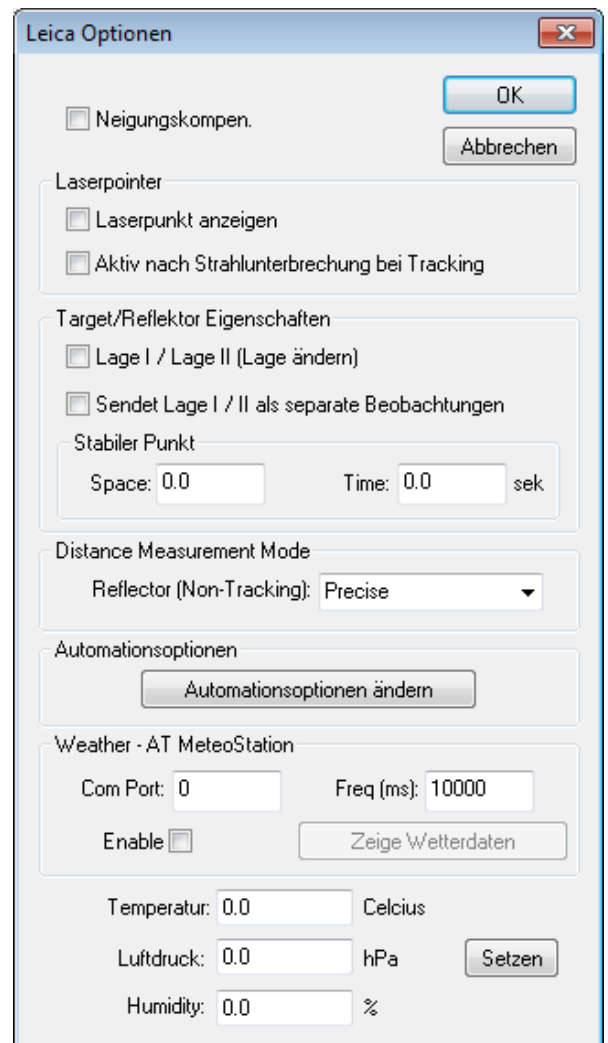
Leica Optionen

OK

Neigungskompen.

Abbrechen

Laserpointer

Laserpunkt anzeigen

Aktiv nach Strahlunterbrechung bei Tracking

Target/Reflektor Eigenschaften

Lage I / Lage II (Lage ändern)

Sendet Lage I / II als separate Beobachtungen

Stabiler Punkt

Space: 0.0

Time: 0.0 sek

Distance Measurement Mode

Reflector (Non-Tracking): Precise

Automationsoptionen

Automationsoptionen ändern

Weather - AT MeteoStation

Com Port: 0

Freq (ms): 10000

Enable

Zeige Wetterdaten

Temperatur: 0.0 Celcius

Luftdruck: 0.0 hPa

Setzen

Humidity: 0.0 %